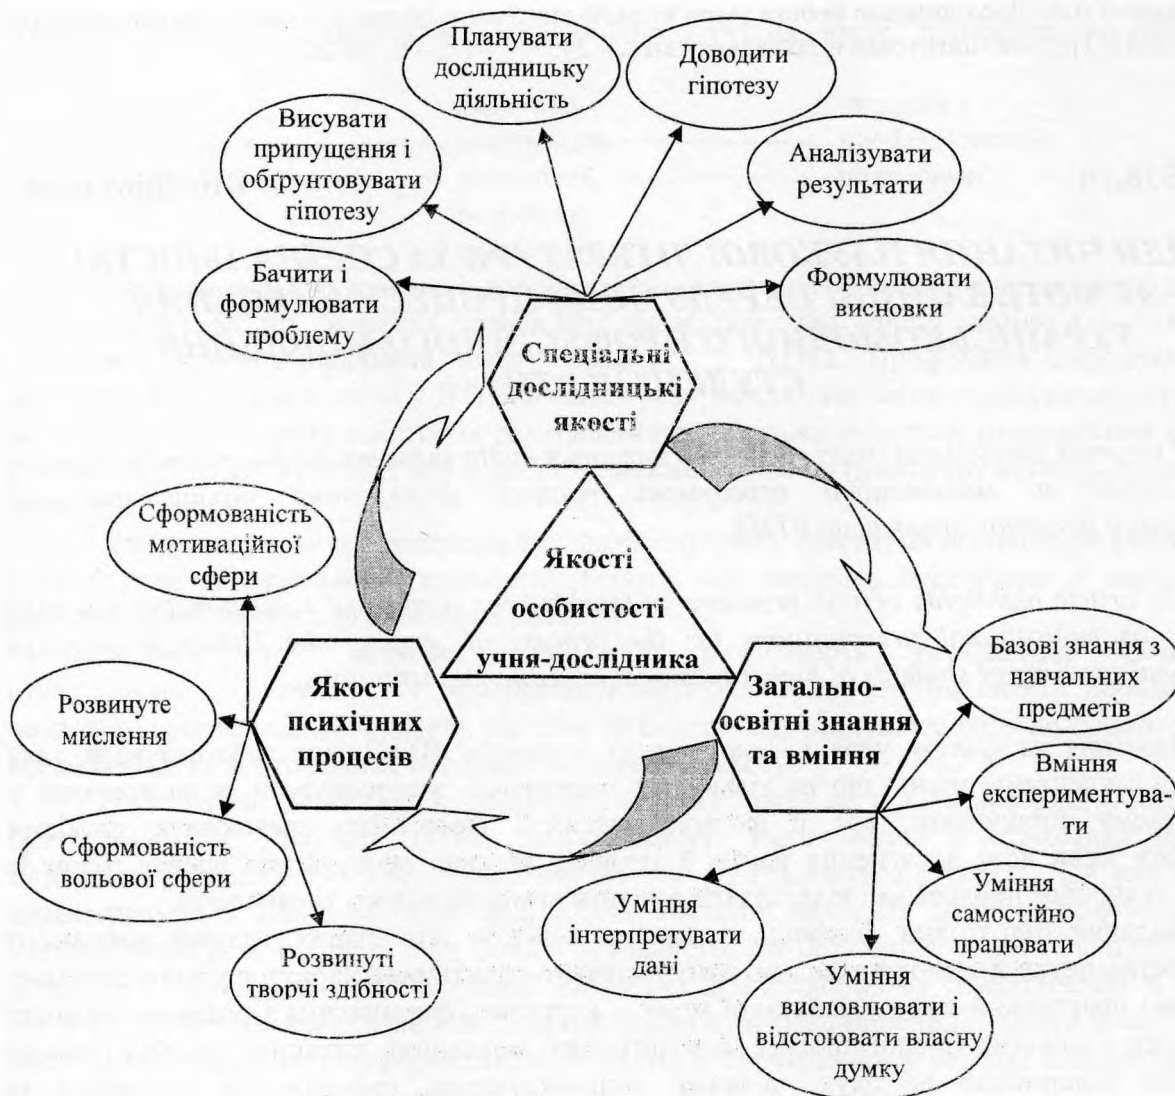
Планувати дослідницьку діяльність

Доводити гіпотезу

Висувати припущення і обґрунтовувати гіпотезу

Аналізувати результати

Бачити і формулювати проблему

Формулювати висновки

Спеціальні дослідницькі якості

Сформованість мотиваційної сфери

Якості особистості учня-дослідника

Розвинуте мислення

Якості психічних процесів

Загальноосвітні знання та вміння

Базові знання з навчальних предметів

Вміння експериментувати

Сформованість вольової сфери

Уміння самостійно працювати

Уміння інтерпретувати дані

Розвинуті творчі здібності

Уміння висловлювати і відстоювати власну думку